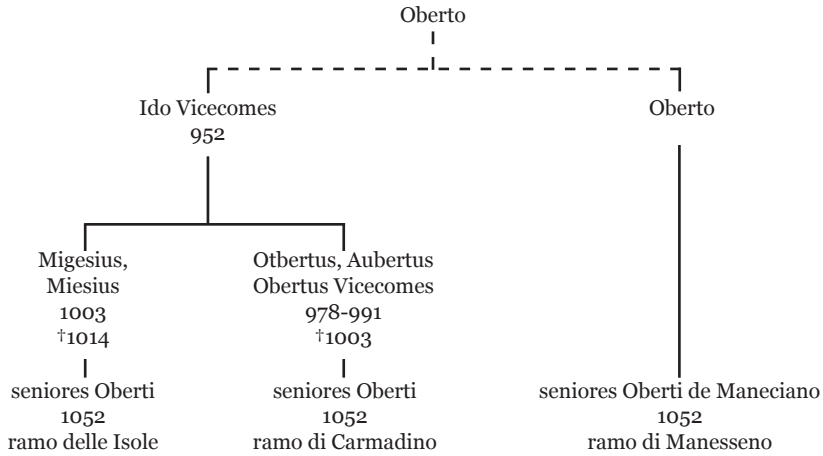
Oberto

Ido Vicecomes
952

Oberto

Migesius,
Miesius
1003
†1014

Otbertus, Aubertus
Obertus Vicecomes
978-991
†1003

seniores Oberti
1052
ramo delle Isole

seniores Oberti
1052
ramo di Carmadino

seniores Oberti de Maneciano
1052
ramo di Manesseno